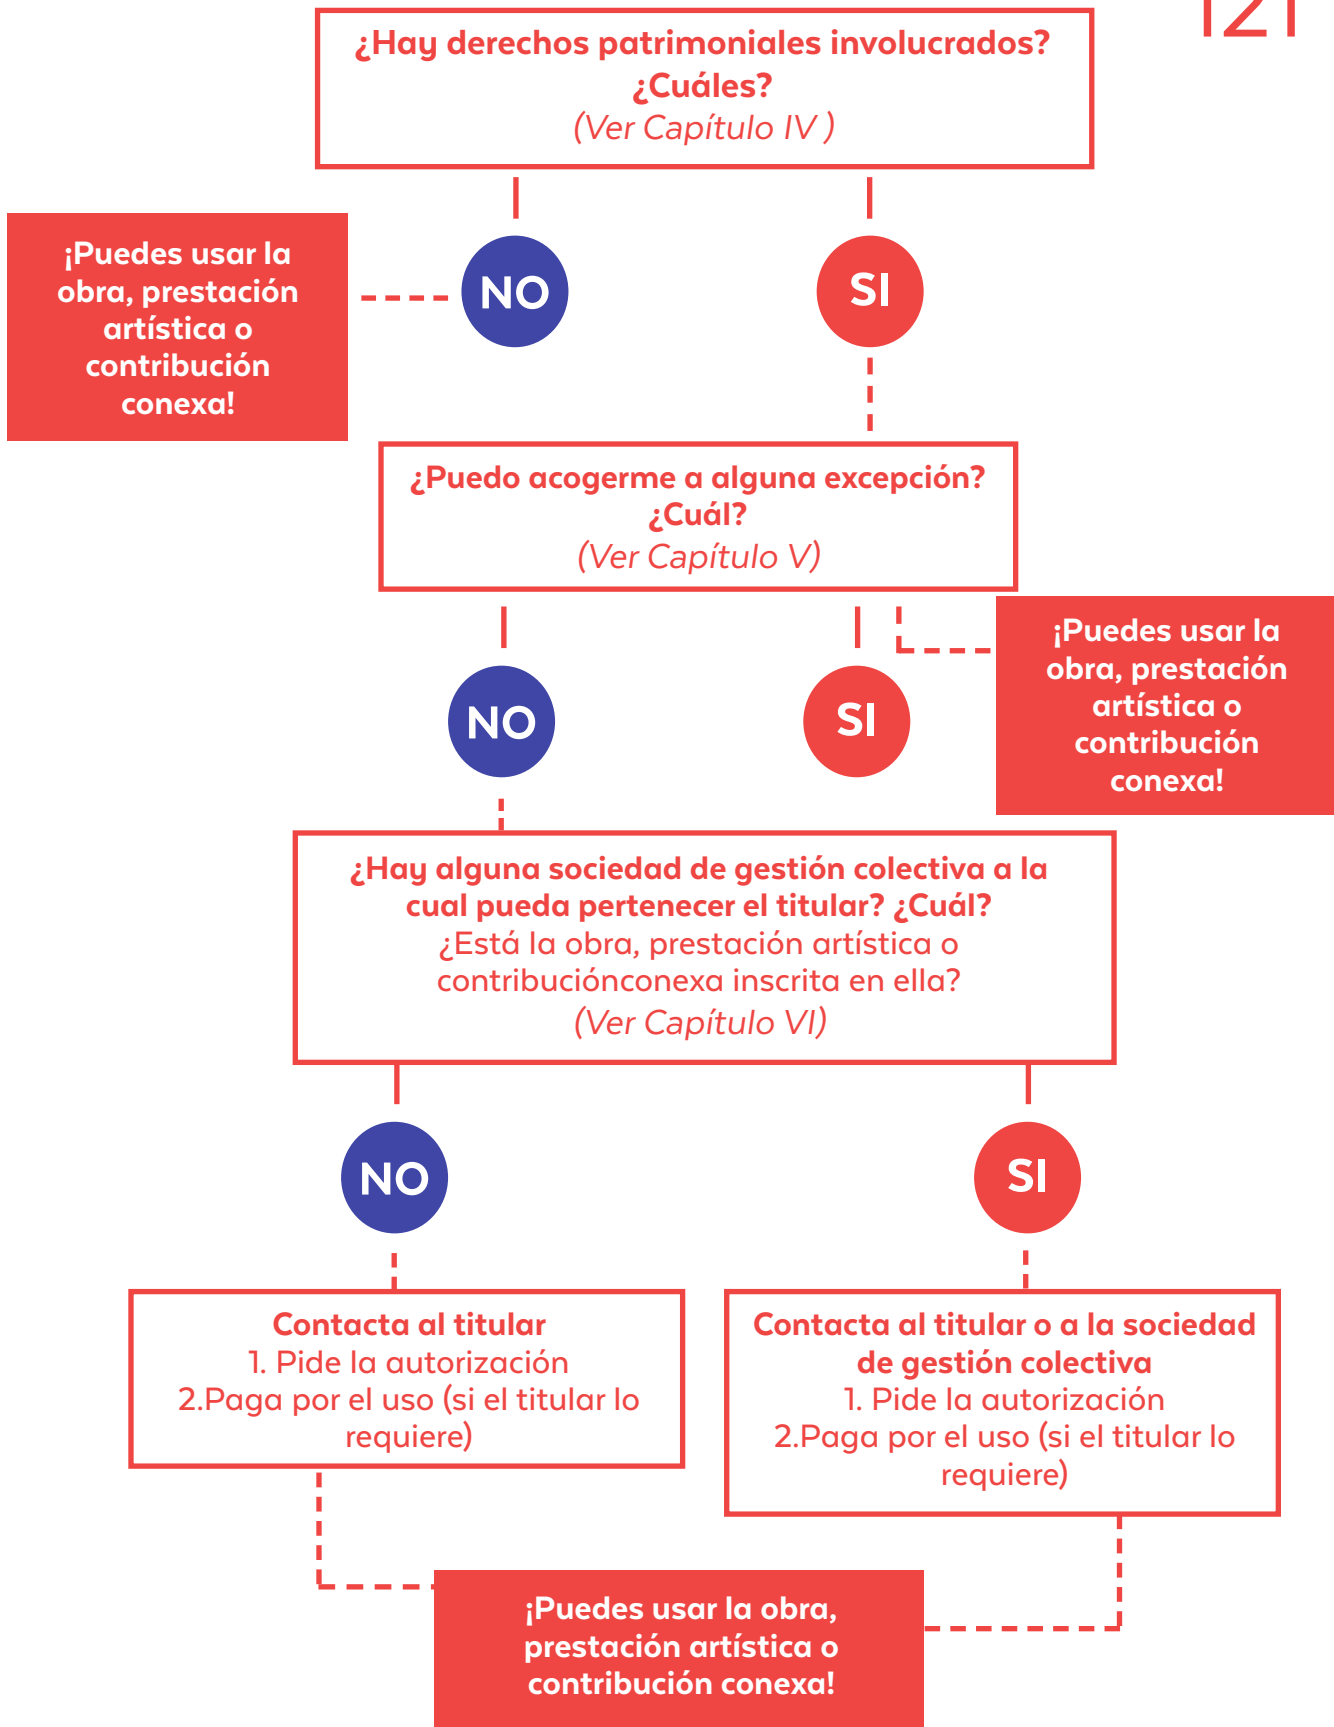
121

¿Hay derechos patrimoniales involucrados? ¿Cuáles?
(Ver Capítulo IV )

¡Puedes usar la obra, prestación artística o contribución conexa!

NO

SI

¿Puedo acogerme a alguna excepción? ¿Cuál?
(Ver Capítulo V)

NO

SI

¡Puedes usar la obra, prestación artística o contribución conexa!

¿Hay alguna sociedad de gestión colectiva a la cual pueda pertenecer el titular? ¿Cuál?
¿Está la obra, prestación artística o contribuciónconexa inscrita en ella?
(Ver Capítulo VI)

NO

SI

Contacta al titular
1. Pide la autorización
2.Paga por el uso (si el titular lo requiere)

Contacta al titular o a la sociedad de gestión colectiva
1. Pide la autorización
2.Paga por el uso (si el titular lo requiere)

¡Puedes usar la obra, prestación artística o contribución conexa!